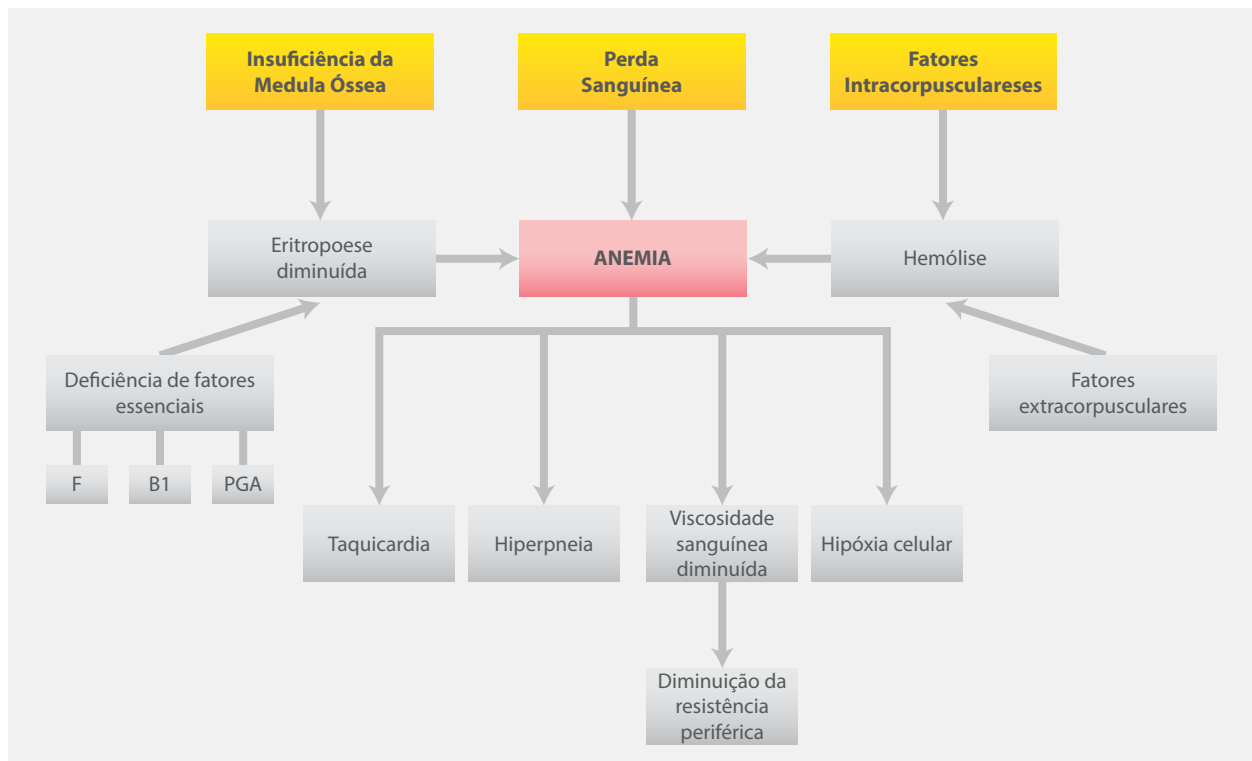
Insuficiência da Medula Óssea

Perda Sanguínea

Fatores Intracorpusculareses

Eritropoese diminuída

ANEMIA

Hemólise

Deficiência de fatores essenciais

F

B1

PGA

Fatores extracorpusculares

Taquicardia

Hiperpneia

Viscosidade sanguínea diminuída

Hipóxia celular

Diminuição da resistência periférica